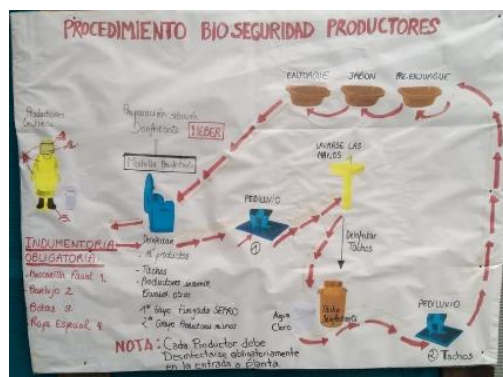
PROCEDIMIENTO BIOSEGURIDAD PRODUCTORES

ENJUAGUE JABON RE-ENJUAGUE

Productores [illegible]

Preparación solución Desinfectante LIEBER

Mochila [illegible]

LAVARSE LAS MANOS

PEDILUVIO ①

Desinfectar Tachos

INDUMENTORIA OBLIGATORIA
- Mascarilla Facial 1.
- Guantes 2.
- Botas 3.
- Ropa Especial 4

Desinfectar
- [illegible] productores
- Tachos
- Productores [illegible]
- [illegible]
1° Grupo Fumigado SEMKO
2° Grupo Productores mismos

Agua Cloro

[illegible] Desinfectante

PEDILUVIO

② Tachos

NOTA: Cada Productor debe Desinfectarse obligatoriamente en la entrada a Planta.